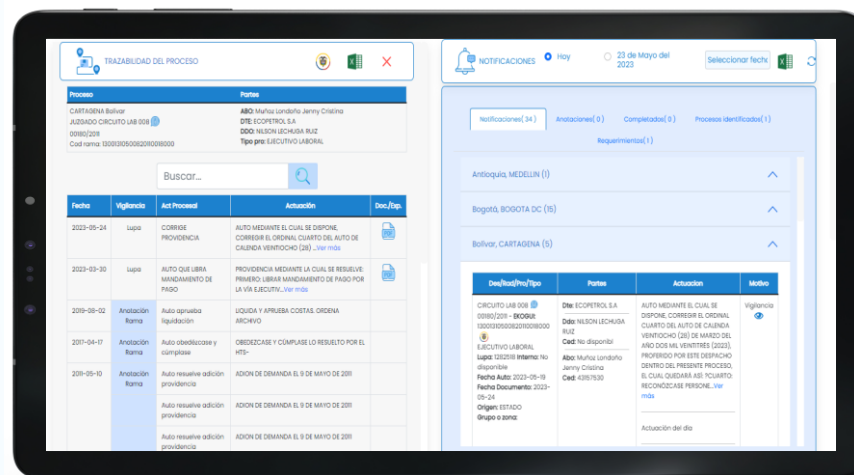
TRAZABILIDAD DEL PROCESO

| Proceso | Partes |
|---|---|
| CARTAGENA Bolivar JUZGADO CIRCUITO LAB 008 00180/2011 Cod rama: 13001310500620110018000 | ABO: Muñoz Londoño Jenny Cristina DTE: ECOPETROL S.A DDO: NILSON LECHUGA RUIZ Tipo pro: EJECUTIVO LABORAL |

Buscar...

| Fecha | Vigilancia | Act Procesal | Actuación | Doc./Ep. |
|---|---|---|---|---|
| 2023-05-24 | Lupa | CORRIGE PROVIDENCIA | AUTO MEDIANTE EL CUAL SE DISPONE, CORREGIR EL ORDINAL CUARTO DEL AUTO DE CALENDA VEINTIOCHO (28) ...Ver más | |
| 2023-03-30 | Lupa | AUTO QUE LIBRA MANDAMIENTO DE PAGO | PROVIDENCIA MEDIANTE LA CUAL SE RESUELVE: PRIMERO: LIBRAR MANDAMIENTO DE PAGO POR LA VÍA EJECUTIV...Ver más | |
| 2019-08-02 | Anotación Rama | Auto aprueba liquidación | LIQUIDA Y APRUEBA COSTAS. ORDENA ARCHIVO | |
| 2017-04-17 | Anotación Rama | Auto obedézcase y cúmplase | OBEDEZCASE Y CUMPLASE LO RESUELTO POR EL HTS- | |
| 2011-05-10 | Anotación Rama | Auto resuelve adición providencia | ADION DE DEMANDA EL 9 DE MAYO DE 2011 | |
| | | Auto resuelve adición providencia | ADION DE DEMANDA EL 9 DE MAYO DE 2011 | |
| | | Auto resuelve adición providencia | ADION DE DEMANDA EL 9 DE MAYO DE 2011 | |

NOTIFICACIONES Hoy 23 de Mayo del 2023 Seleccionar fecha

Notificaciones( 34 ) Anotaciones( 0 ) Completados( 0 ) Procesos identificados( 1 ) Requerimientos( 1 )

Antioquia, MEDELLIN (1)

Bogotá, BOGOTA DC (15)

Bolivar, CARTAGENA (5)

| Des/Rad/Pro/Tipo | Partes | Actuacion | Motivo |
|---|---|---|---|
| CIRCUITO LAB 008 00180/2011 - EKOGUI: 13001310500620110018000 EJECUTIVO LABORAL Lupa: 1262518 Interno: No disponible Fecha Auto: 2023-05-19 Fecha Documento: 2023-05-24 Origen: ESTADO Grupo o zona: | Dte: ECOPETROL S.A Ddo: NILSON LECHUGA RUIZ Ced: No disponibl Abo: Muñoz Londoño Jenny Cristina Ced: 43157530 | AUTO MEDIANTE EL CUAL SE DISPONE, CORREGIR EL ORDINAL CUARTO DEL AUTO DE CALENDA VEINTIOCHO (28) DE MARZO DEL AÑO DOS MIL VEINTITRES (2023), PROFERIDO POR ESTE DESPACHO DENTRO DEL PRESENTE PROCESO, EL CUAL QUEDARÁ ASÍ: "CUARTO: RECONÓZCASE PERSONE...Ver más Actuación del día | Vigilancia |